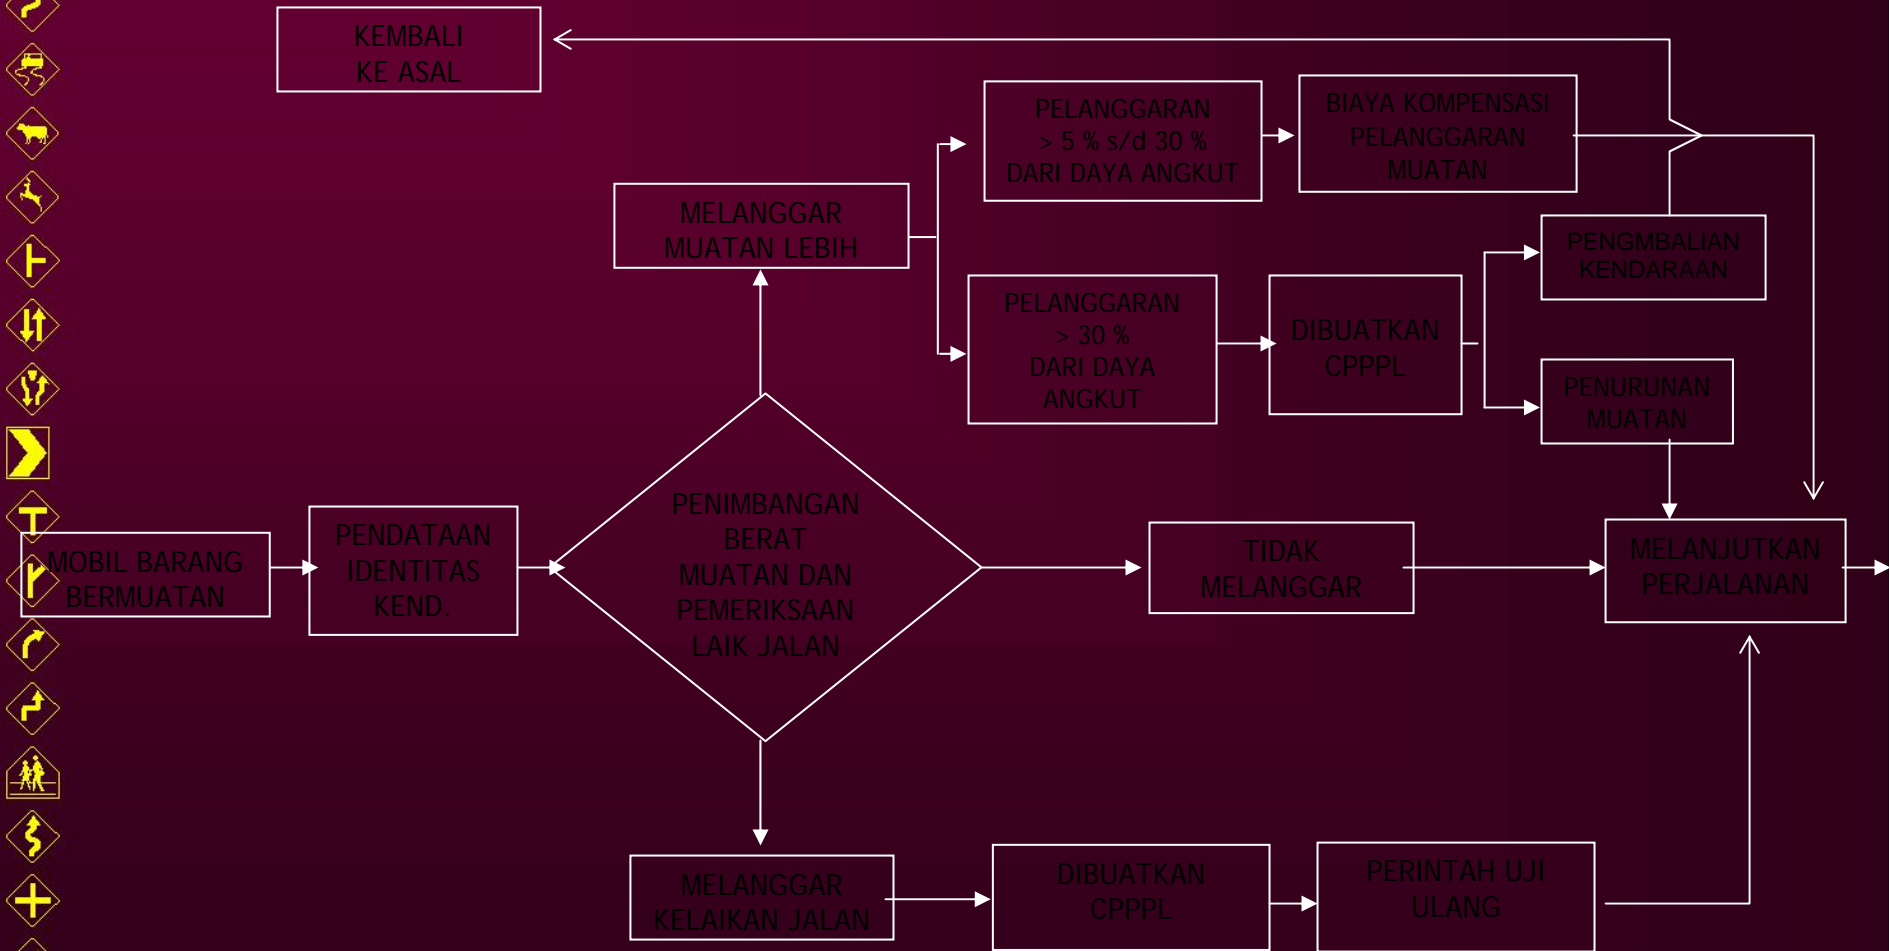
KEMBALI KE ASAL

MELANGGAR MUATAN LEBIH

PELANGGARAN > 5 % s/d 30 % DARI DAYA ANGKUT

BIAYA KOMPENSASI PELANGGARAN MUATAN

PENGMBALIAN KENDARAAN

PELANGGARAN > 30 % DARI DAYA ANGKUT

DIBUATKAN CPPPL

PENURUNAN MUATAN

MOBIL BARANG BERMUATAN

PENDATAAN IDENTITAS KEND.

PENIMBANGAN BERAT MUATAN DAN PEMERIKSAAN LAIK JALAN

TIDAK MELANGGAR

MELANJUTKAN PERJALANAN

MELANGGAR KELAIKAN JALAN

DIBUATKAN CPPPL

PERINTAH UJI ULANG